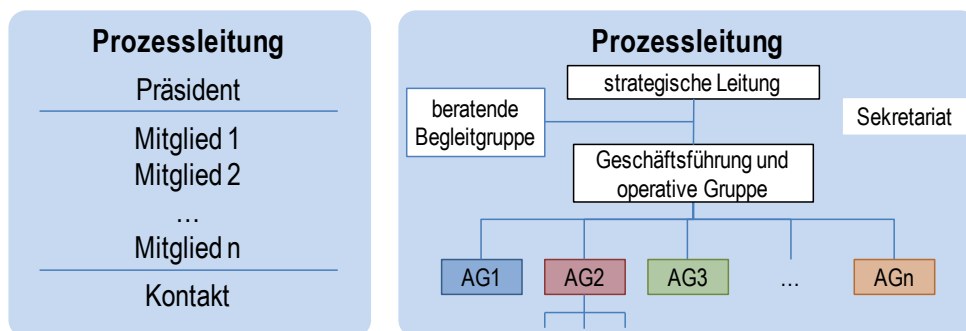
Prozessleitung

Präsident

Mitglied 1
Mitglied 2
…
Mitglied n

Kontakt

Prozessleitung

strategische Leitung

beratende Begleitgruppe

Sekretariat

Geschäftsführung und operative Gruppe

AG1

AG2

AG3

…

AGn